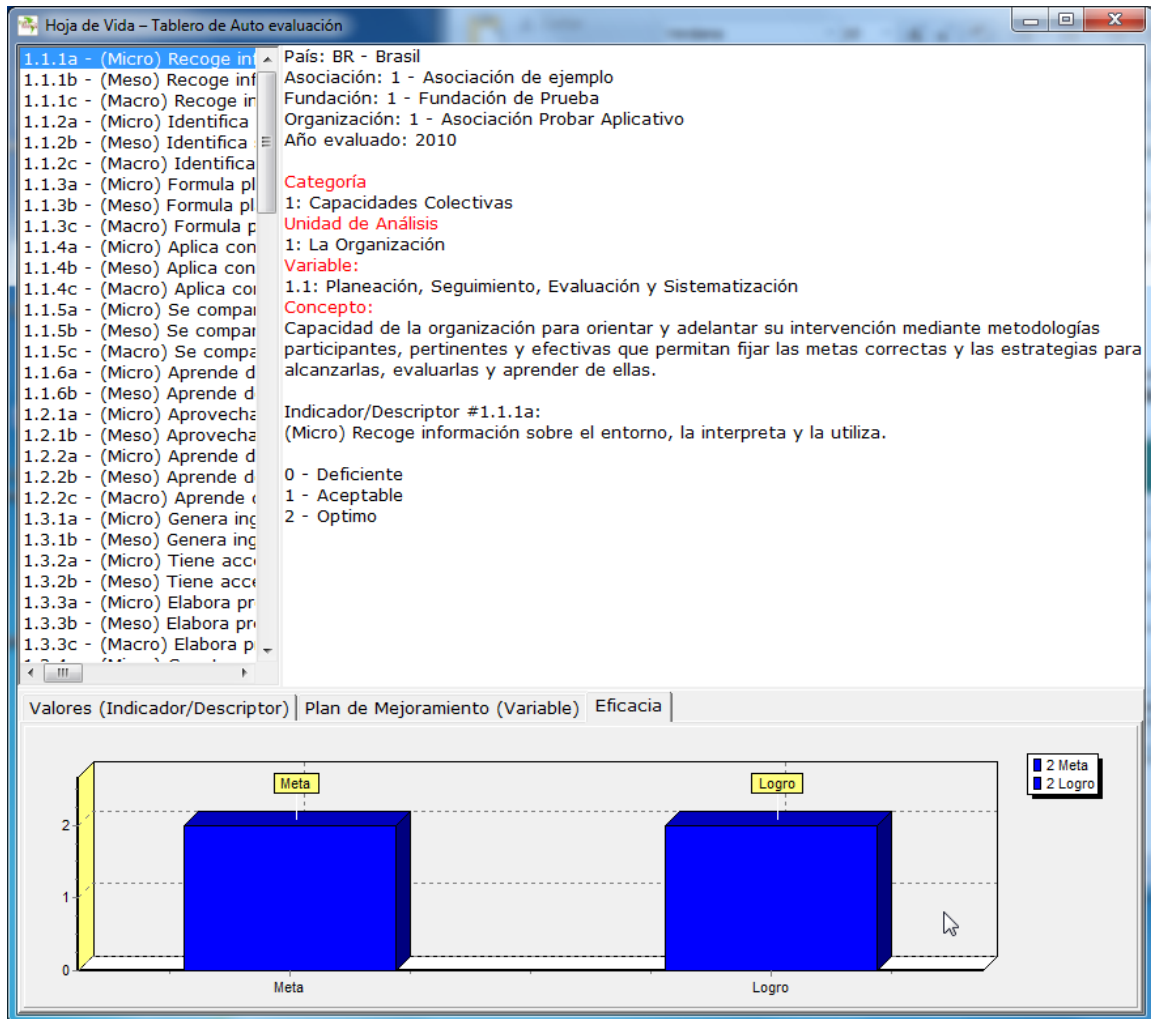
Hoja de Vida – Tablero de Auto evaluación

1.1.1a - (Micro) Recoge in
1.1.1b - (Meso) Recoge inf
1.1.1c - (Macro) Recoge in
1.1.2a - (Micro) Identifica
1.1.2b - (Meso) Identifica
1.1.2c - (Macro) Identifica
1.1.3a - (Micro) Formula pl
1.1.3b - (Meso) Formula pl
1.1.3c - (Macro) Formula p
1.1.4a - (Micro) Aplica con
1.1.4b - (Meso) Aplica con
1.1.4c - (Macro) Aplica co
1.1.5a - (Micro) Se compar
1.1.5b - (Meso) Se compar
1.1.5c - (Macro) Se compa
1.1.6a - (Micro) Aprende d
1.1.6b - (Meso) Aprende d
1.2.1a - (Micro) Aprovecha
1.2.1b - (Meso) Aprovecha
1.2.2a - (Micro) Aprende d
1.2.2b - (Meso) Aprende d
1.2.2c - (Macro) Aprende
1.3.1a - (Micro) Genera ing
1.3.1b - (Meso) Genera ing
1.3.2a - (Micro) Tiene acc
1.3.2b - (Meso) Tiene acce
1.3.3a - (Micro) Elabora pr
1.3.3b - (Meso) Elabora pr
1.3.3c - (Macro) Elabora p

País: BR - Brasil
Asociación: 1 - Asociación de ejemplo
Fundación: 1 - Fundación de Prueba
Organización: 1 - Asociación Probar Aplicativo
Año evaluado: 2010

Categoría
1: Capacidades Colectivas
Unidad de Análisis
1: La Organización
Variable:
1.1: Planeación, Seguimiento, Evaluación y Sistematización
Concepto:
Capacidad de la organización para orientar y adelantar su intervención mediante metodologías participantes, pertinentes y efectivas que permitan fijar las metas correctas y las estrategias para alcanzarlas, evaluarlas y aprender de ellas.

Indicador/Descriptor #1.1.1a:
(Micro) Recoge información sobre el entorno, la interpreta y la utiliza.

0 - Deficiente
1 - Aceptable
2 - Optimo

Valores (Indicador/Descriptor) | Plan de Mejoramiento (Variable) | Eficacia

Meta
Logro
2 Meta
2 Logro
2
1
0
Meta
Logro